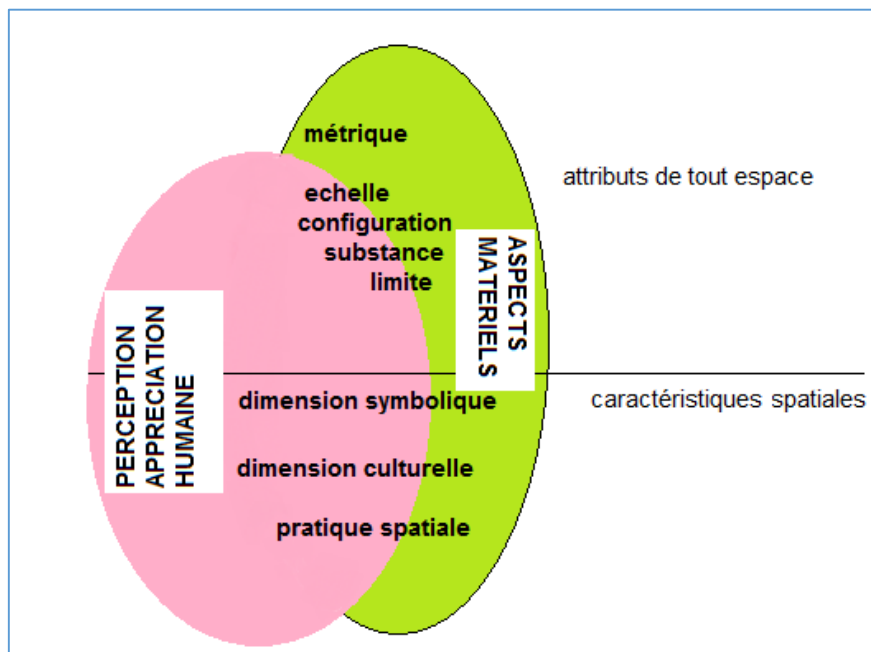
métrique

echelle
configuration
substance
limite

ASPECTS MATERIELS

attributs de tout espace

PERCEPTION APPRECIATION HUMAINE

dimension symbolique

caractéristiques spatiales

dimension culturelle

pratique spatiale